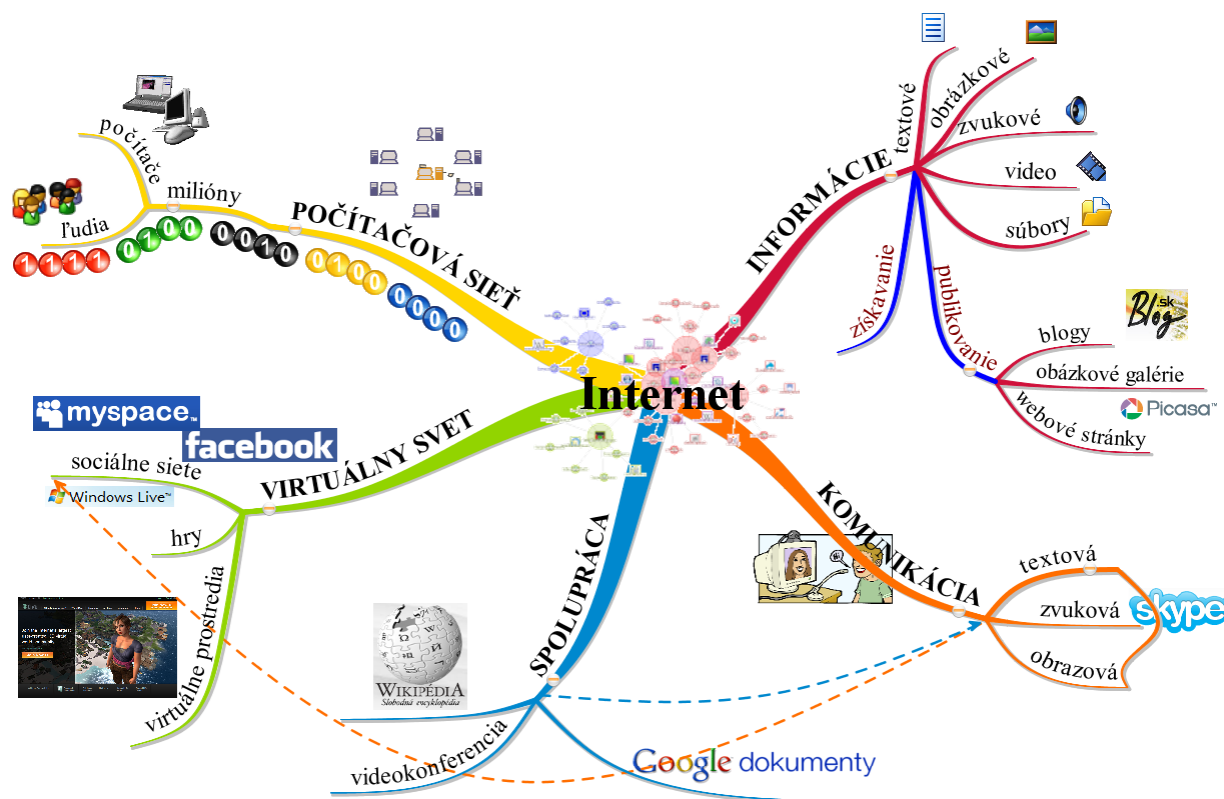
Internet

POČÍTAČOVÁ SIEŤ
počítače
milióny
ľudia
1111 0100 0010 0100 0000

INFORMÁCIE
textové
obrázkové
zvukové
video
súbory
získavanie
publikovanie
.sk Blog
blogy
obázkové galérie
Picasa™
webové stránky

KOMUNIKÁCIA
textová
zvuková
skype
obrazová

SPOLUPRÁCA
WIKIPÉDIA Slobodná encyklopédia
videokonferencia
Google dokumenty

VIRTUÁLNY SVET
myspace.
facebook
sociálne siete
Windows Live™
hry
virtuálne prostredia